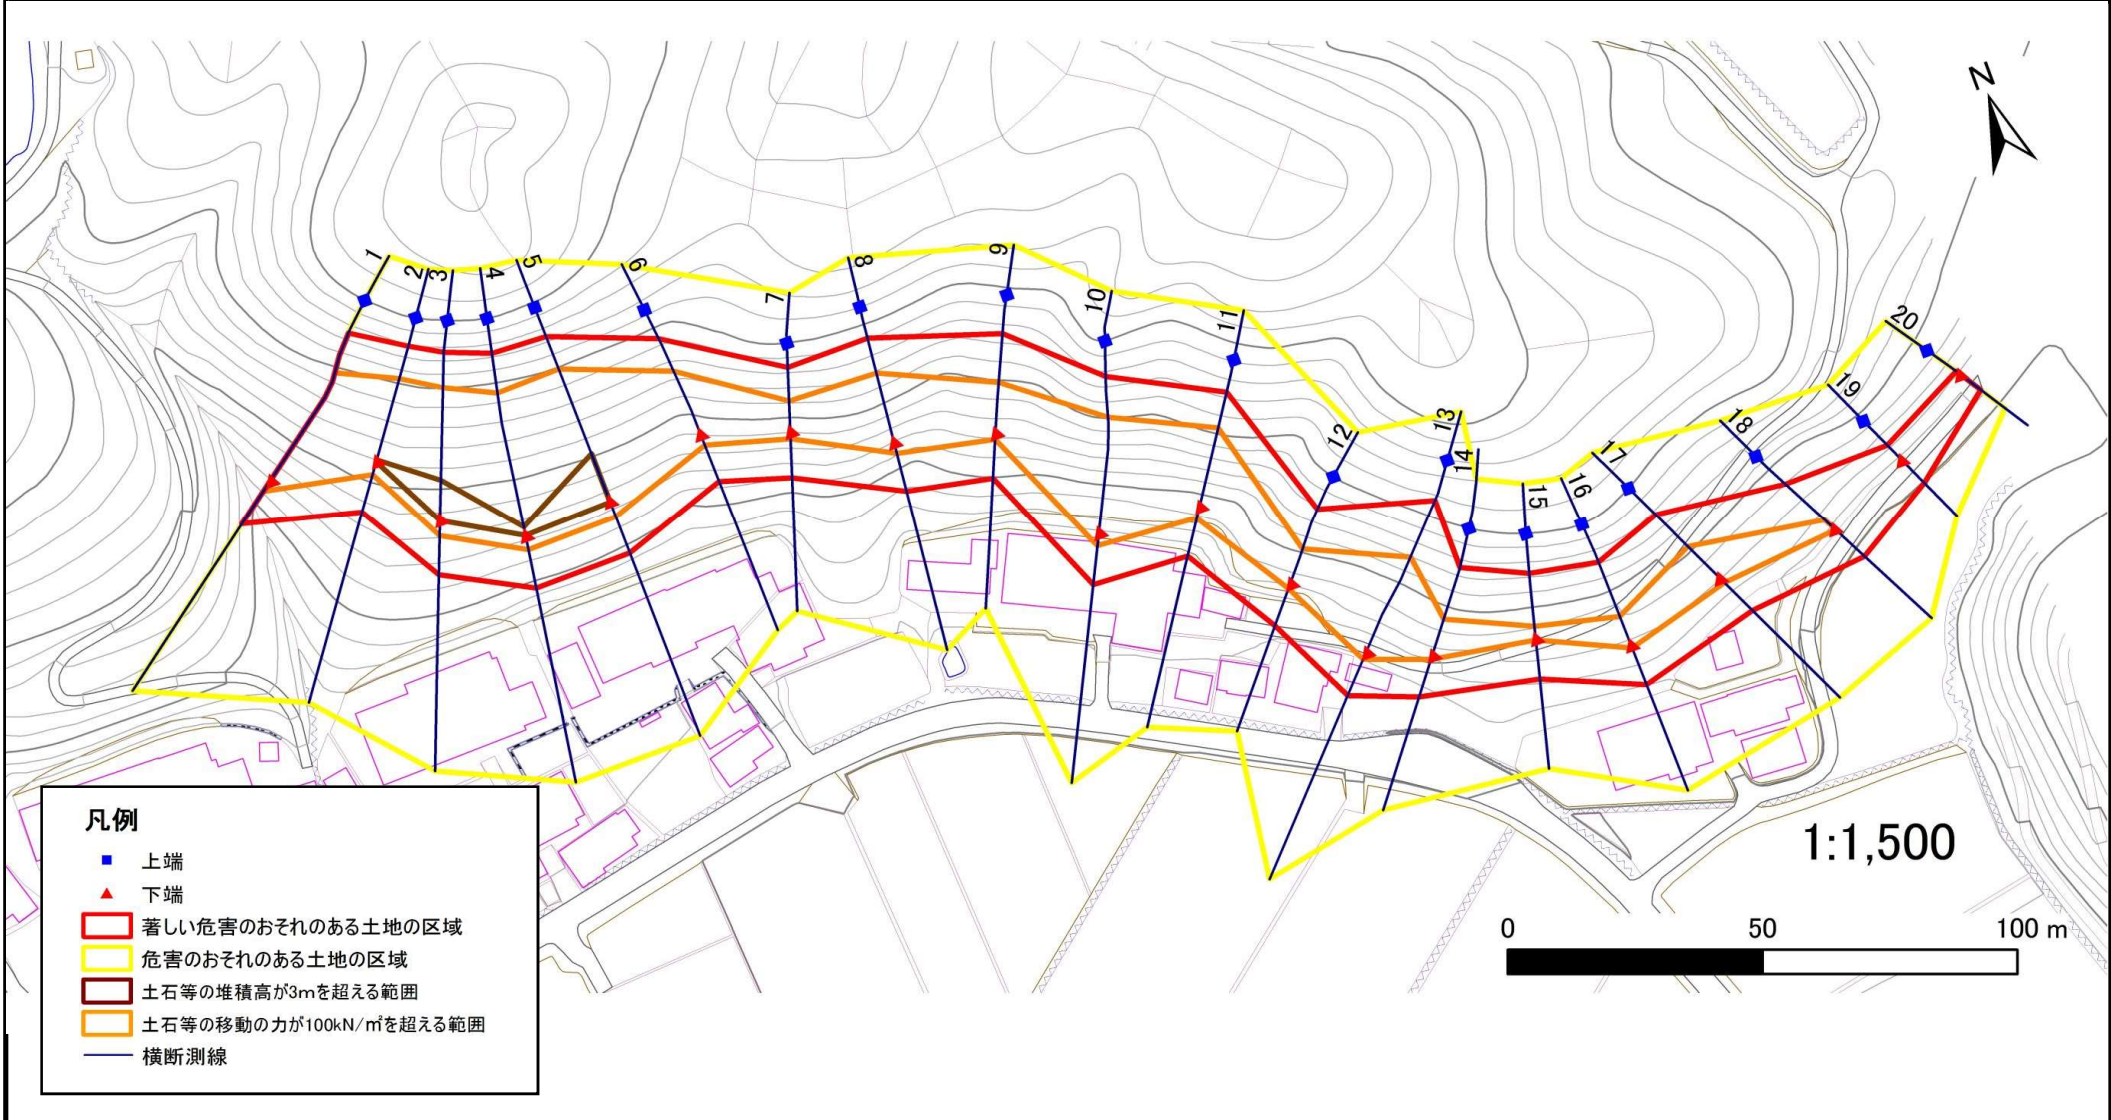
N

1 2 3 4 5 6 7 8 9 10 11 12 13 14 15 16 17 18 19 20

凡例
上端
下端
著しい危害のおそれのある土地の区域
危害のおそれのある土地の区域
土石等の堆積高が3mを超える範囲
土石等の移動の力が100kN/㎡を超える範囲
横断測線

1:1,500

0 50 100 m